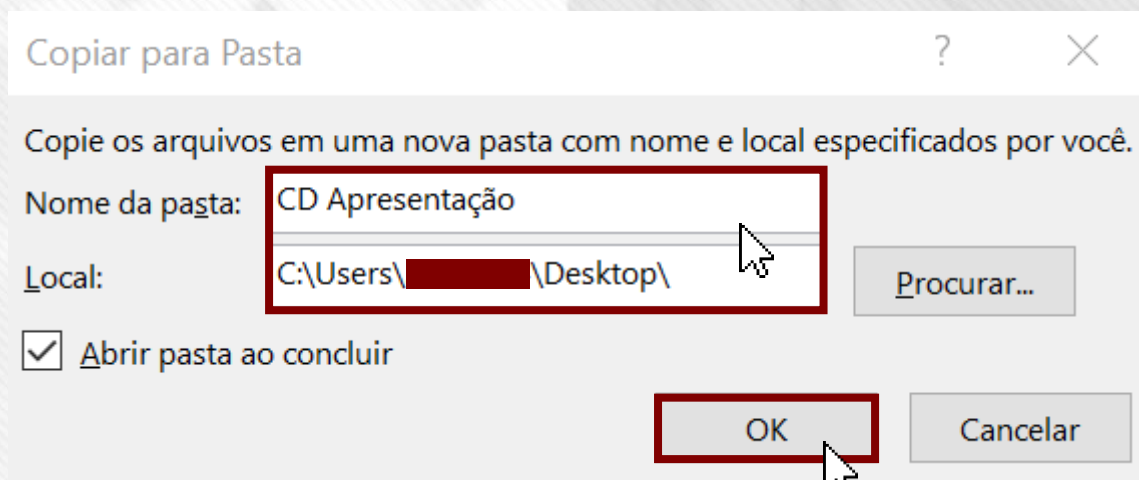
Copiar para Pasta

?

Copie os arquivos em uma nova pasta com nome e local especificados por você.

Nome da pasta: CD Apresentação

Local: C:\Users\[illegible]\Desktop\

Procurar...

Abrir pasta ao concluir

OK

Cancelar